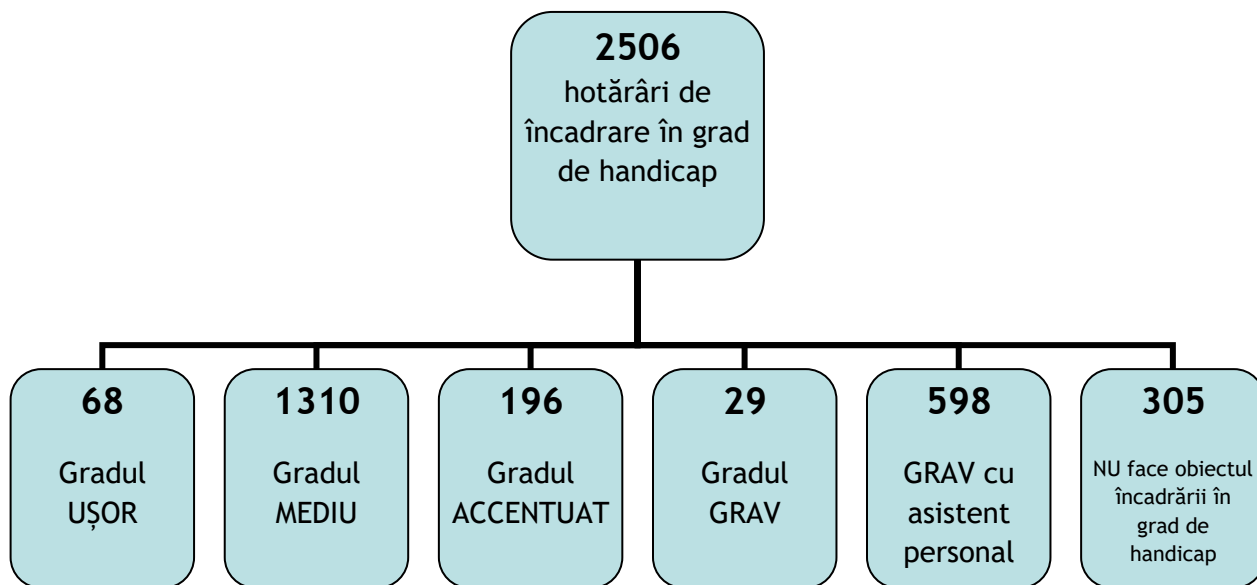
**2506**
hotărâri de încadrare în grad de handicap

**68**
Gradul UȘOR

**1310**
Gradul MEDIU

**196**
Gradul ACCENTUAT

**29**
Gradul GRAV

**598**
GRAV cu asistent personal

**305**
NU face obiectul încadrării în grad de handicap